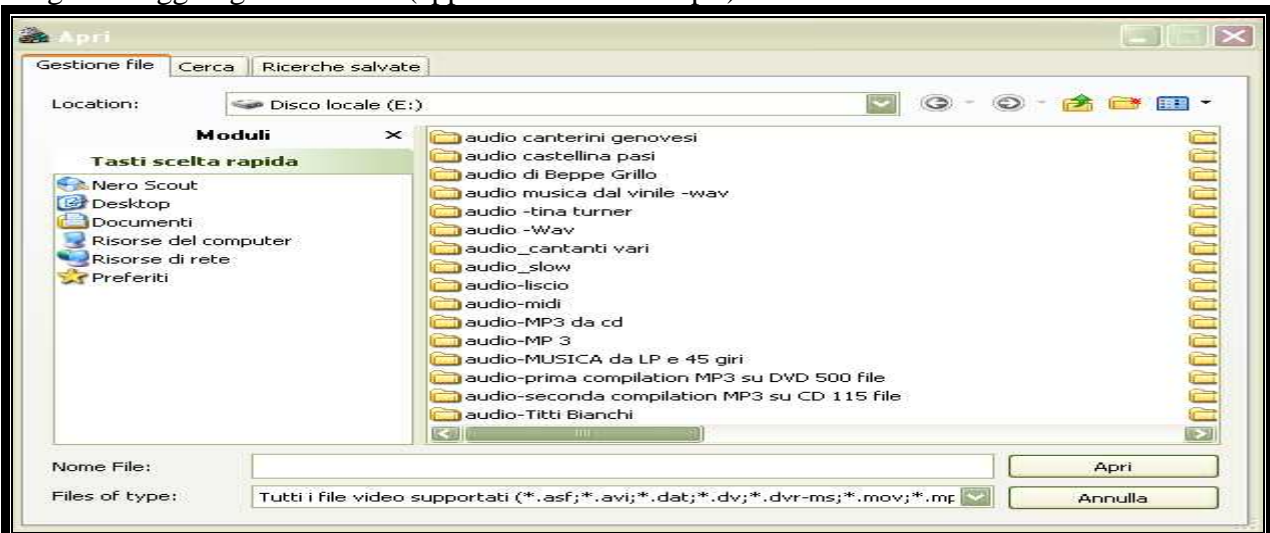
Apri

Gestione file | Cerca | Ricerche salvate

Location: Disco locale (E:)

Moduli ×

Tasti scelta rapida

Nero Scout
Desktop
Documenti
Risorse del computer
Risorse di rete
Preferiti

audio canterini genovesi
audio castellina pasi
audio di Beppe Grillo
audio musica dal vinile -wav
audio -tina turner
audio -Wav
audio_cantanti vari
audio_slow
audio-liscio
audio-midi
audio-MP3 da cd
audio-MP 3
audio-MUSICA da LP e 45 giri
audio-prima compilation MP3 su DVD 500 file
audio-seconda compilation MP3 su CD 115 file
audio-Titti Bianchi

Nome File:

Apri

Files of type: Tutti i file video supportati (*.asf;*.avi;*.dat;*.dv;*.dvr-ms;*.mov;*.mp

Annulla